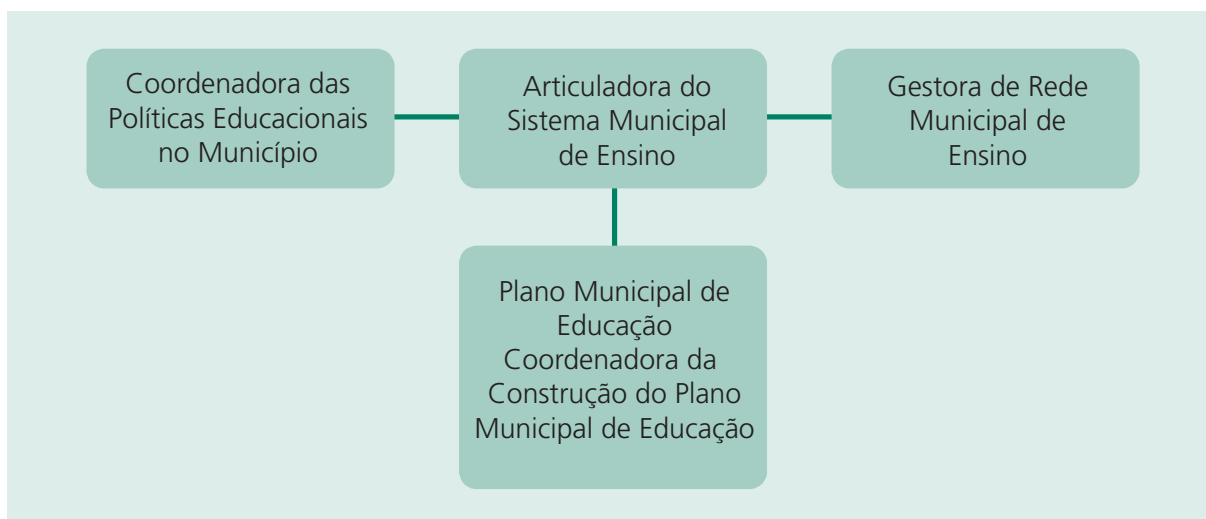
Coordenadora das Políticas Educacionais no Município

Articuladora do Sistema Municipal de Ensino

Gestora de Rede Municipal de Ensino

Plano Municipal de Educação
Coordenadora da Construção do Plano Municipal de Educação